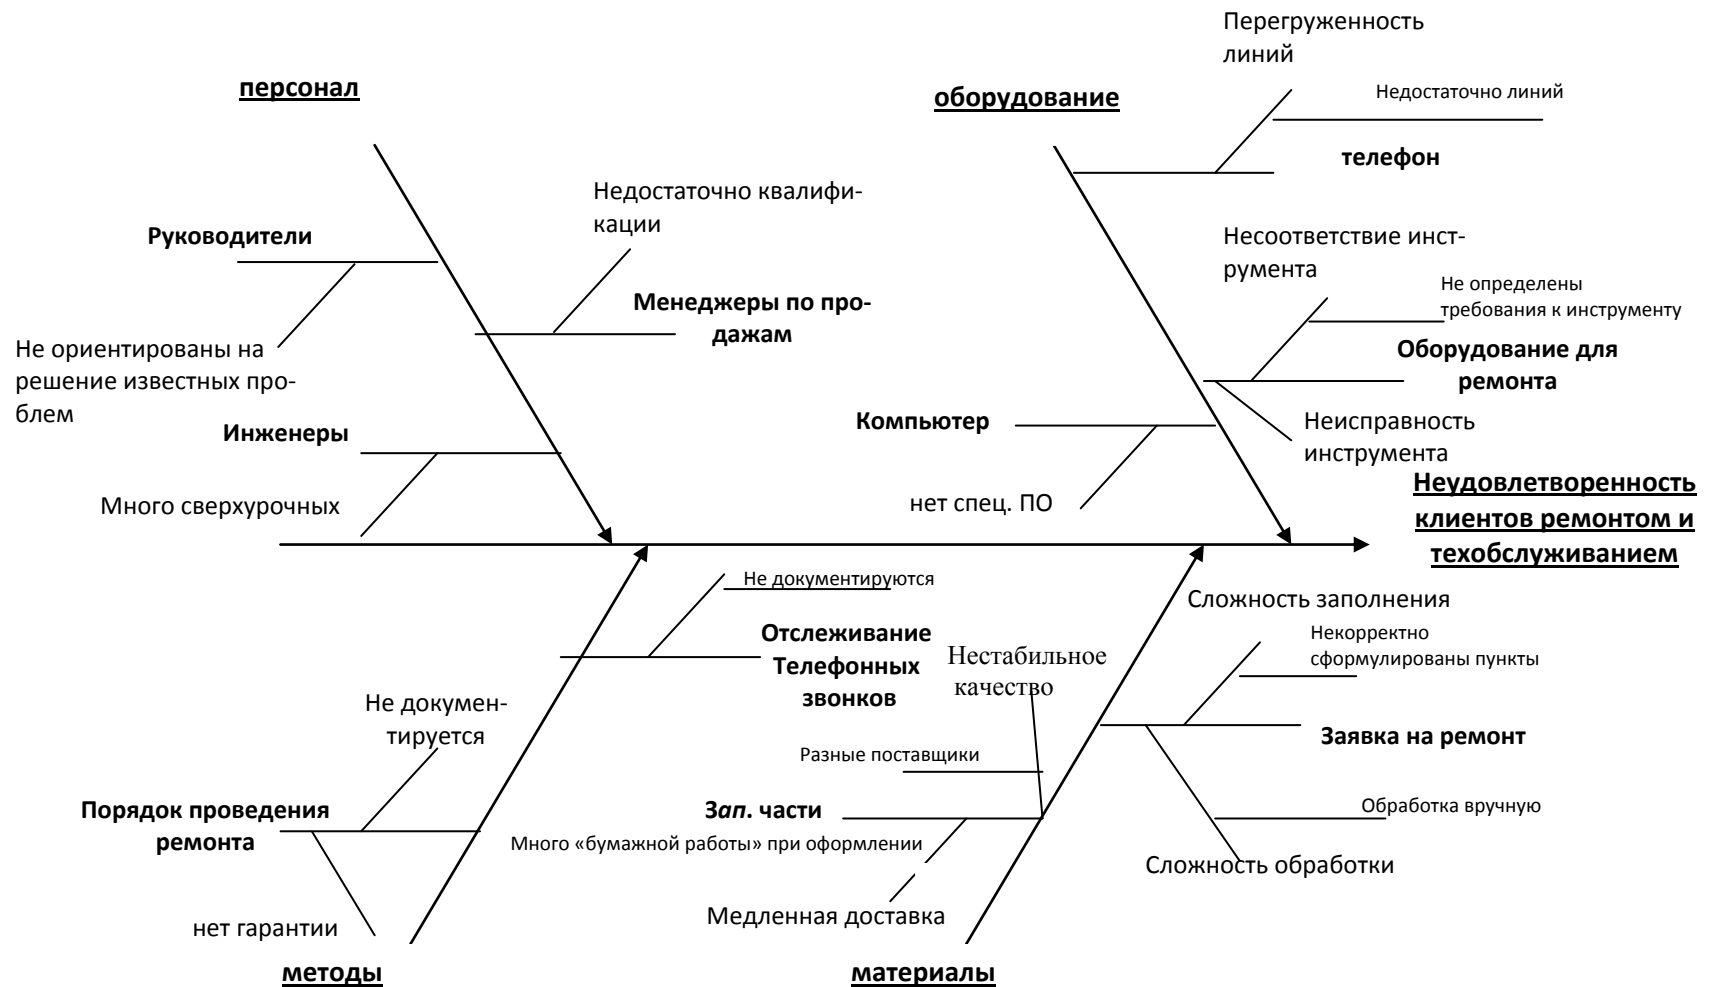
Перегруженность линий

персонал

оборудование

Недостаточно линий

телефон

Недостаточно квалификации

Руководители

Несоответствие инструмента

Не определены требования к инструменту

Менеджеры по продажам

Не ориентированы на решение известных проблем

Оборудование для ремонта

Неисправность инструмента

Компьютер

Инженеры

Много сверхурочных

нет спец. ПО

Неудовлетворенность клиентов ремонтом и техобслуживанием

Не документируются

Сложность заполнения

Отслеживание Телефонных звонков

Некорректно сформулированы пункты

Нестабильное качество

Не документируется

Заявка на ремонт

Разные поставщики

Порядок проведения ремонта

Зап. части

Обработка вручную

Много «бумажной работы» при оформлении

Сложность обработки

Медленная доставка

нет гарантии

методы

материалы